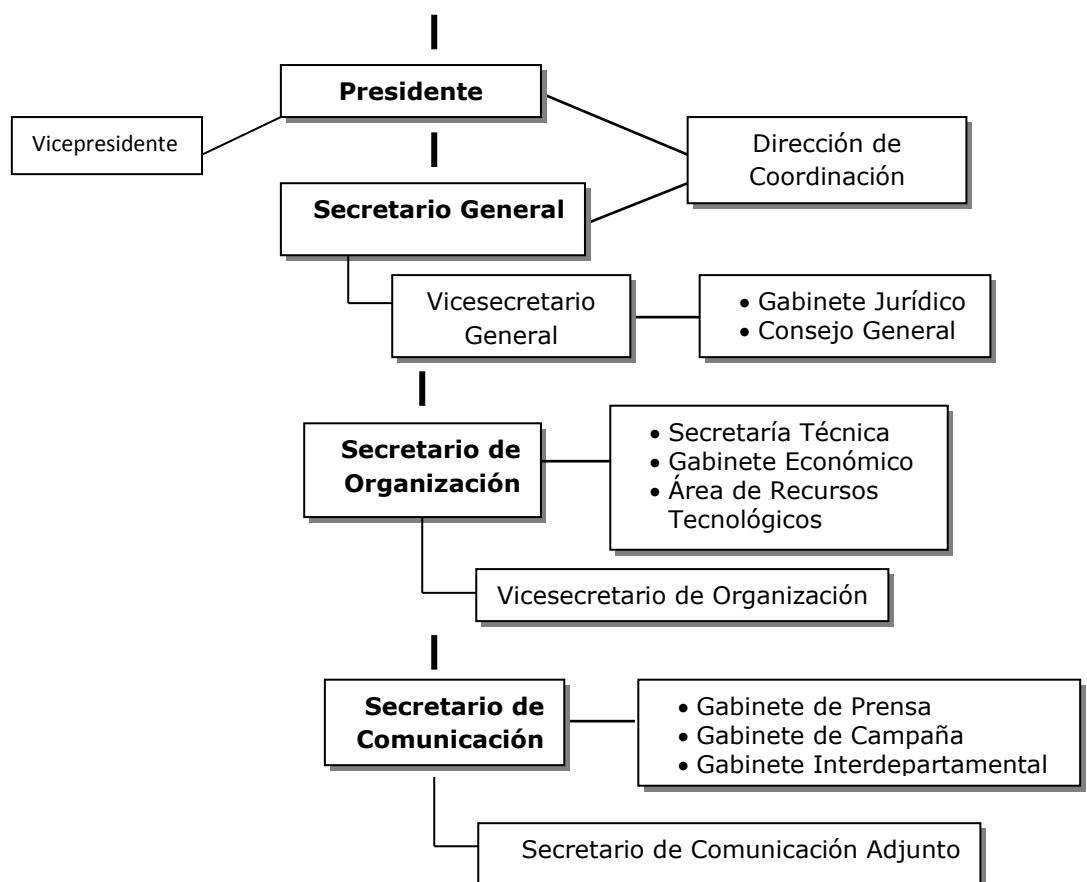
Presidente

Vicepresidente

Dirección de Coordinación

Secretario General

Vicesecretario General

• Gabinete Jurídico
• Consejo General

Secretario de Organización

• Secretaría Técnica
• Gabinete Económico
• Área de Recursos Tecnológicos

Vicesecretario de Organización

Secretario de Comunicación

• Gabinete de Prensa
• Gabinete de Campaña
• Gabinete Interdepartamental

Secretario de Comunicación Adjunto